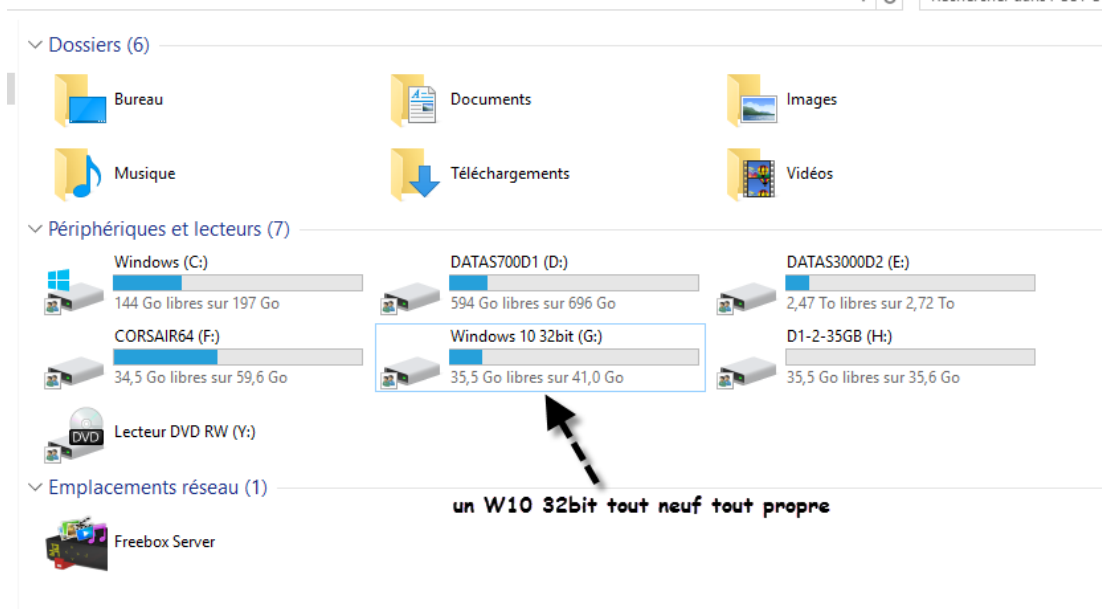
Dossiers (6)

Bureau

Documents

Images

Musique

Téléchargements

Vidéos

Périphériques et lecteurs (7)

Windows (C:)
144 Go libres sur 197 Go

DATAS700D1 (D:)
594 Go libres sur 696 Go

DATAS3000D2 (E:)
2,47 To libres sur 2,72 To

CORSAIR64 (F:)
34,5 Go libres sur 59,6 Go

Windows 10 32bit (G:)
35,5 Go libres sur 41,0 Go

D1-2-35GB (H:)
35,5 Go libres sur 35,6 Go

DVD
Lecteur DVD RW (Y:)

Emplacements réseau (1)

Freebox Server

un W10 32bit tout neuf tout propre